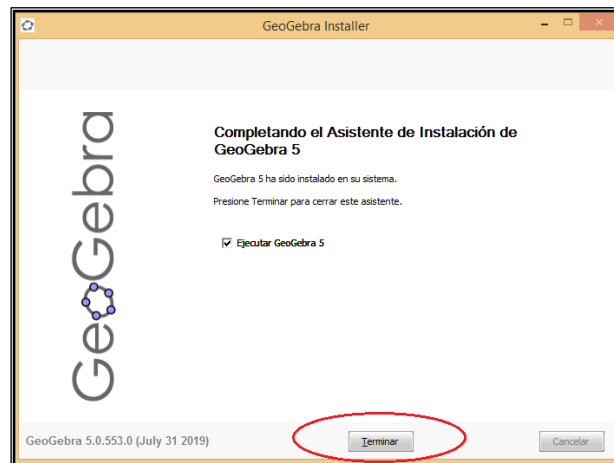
GeoGebra Installer

GeoGebra

Completando el Asistente de Instalación de GeoGebra 5

GeoGebra 5 ha sido instalado en su sistema.

Presione Terminar para cerrar este asistente.

Ejecutar GeoGebra 5

GeoGebra 5.0.553.0 (July 31 2019)

Terminar

Cancelar